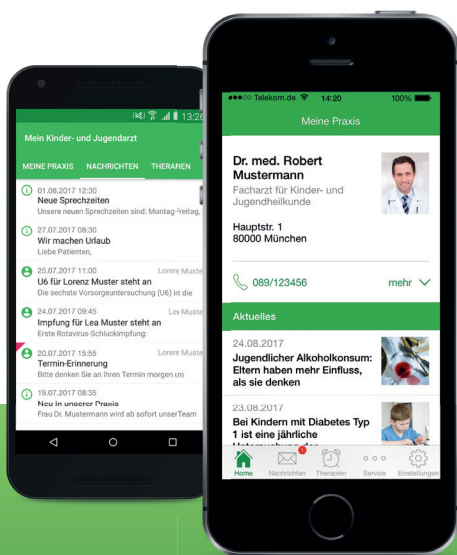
13:26

Mein Kinder- und Jugendarzt

MEINE PRAXIS NACHRICHTEN THERAPIEN

01.08.2017 12:30
Neue Sprechzeiten
Unsere neuen Sprechzeiten sind: Montag-Freitag,

27.07.2017 08:30
Wir machen Urlaub
Liebe Patienten,

25.07.2017 11:00 Lorenz Muster
U6 für Lorenz Muster steht an
Die sechste Vorsorgeuntersuchung (U6) ist die

24.07.2017 09:45 Lea Muster
Impfung für Lea Muster steht an
Erste Rotavirus-Schluckimpfung:

20.07.2017 15:55 Lorenz Muster
Termin-Erinnerung
Bitte denken Sie an Ihren Termin morgen um

19.07.2017 08:35
Neu in unserer Praxis
Frau Dr. Mustermann wird ab sofort unserTeam

Telekom.de 14:20 100%

Meine Praxis

Dr. med. Robert Mustermann
Facharzt für Kinder- und Jugendheilkunde

Hauptstr. 1
80000 München

089/123456 mehr

Aktuelles

24.08.2017
Jugendlicher Alkoholkonsum: Eltern haben mehr Einfluss, als sie denken

23.08.2017
Bei Kindern mit Diabetes Typ 1 ist eine jährliche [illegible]

Home Nachrichten Therapien Service Einstellungen